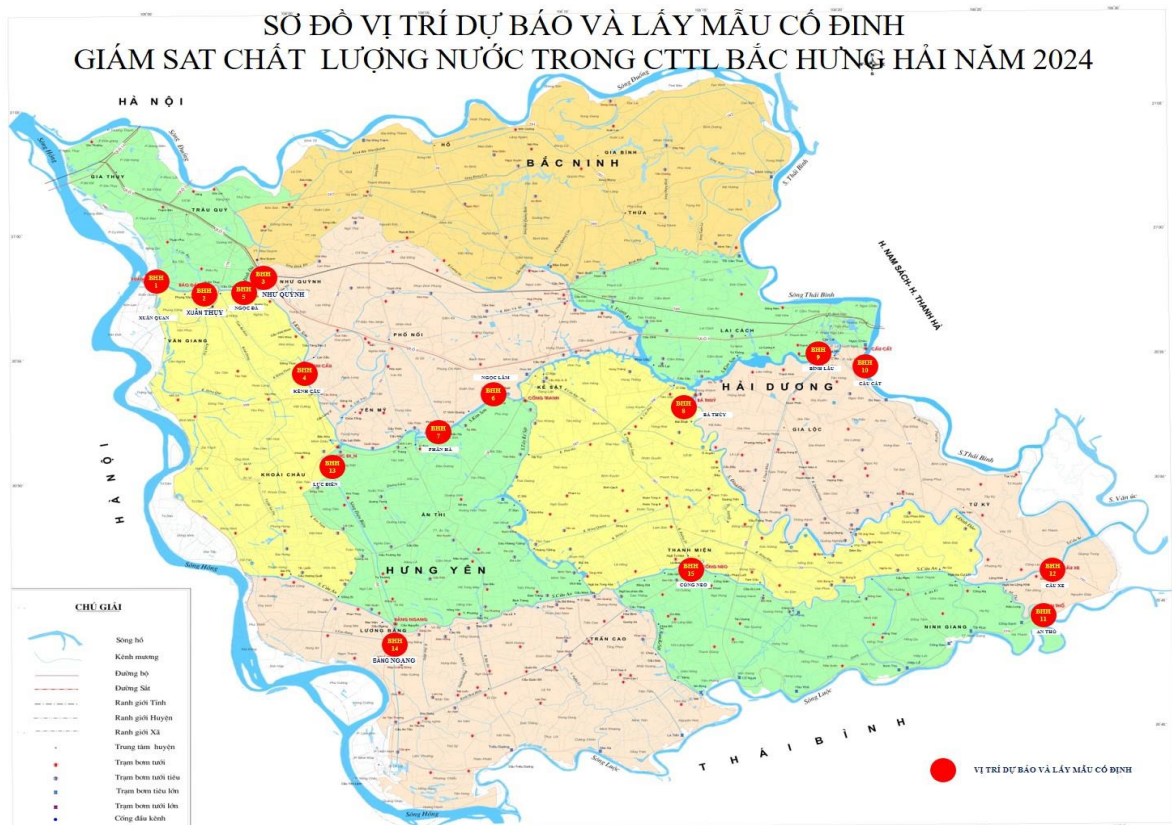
SƠ ĐỒ VỊ TRÍ DỰ BÁO VÀ LẤY MẪU CỐ ĐỊNH
GIÁM SAT CHẤT LƯỢNG NƯỚC TRONG CTTL BẮC HƯNG HẢI NĂM 2024

HÀ NỘI

BẮC NINH

HÀ NỘI

H. NAM SÁCH, H. THANH HÀ

HẢI DƯƠNG

HƯNG YÊN

THÁI BÌNH

GIA THỤY
TRÂU QUỲ
NHƯ QUỲNH
VĂN GIANG
PHỐ NỐI
YÊN MỸ
KHOÁI CHÂU
ÂN THI
LƯƠNG BẰNG
TRẦN CAO
THANH MIỆN
KẺ SẶT
LAI CÁCH
GIA LỘC
TỨ KỲ
NINH GIANG
HỒ
GIA BÌNH
THỨA

BHH 1 XUÂN QUAN
BHH 2 XUÂN THỤY
BHH 3 NHƯ QUỲNH
BHH 4 KÊNH CẦU
BHH 5 NGỌC ĐÀ
BHH 6 NGỌC LÂM
BHH 7 PHAN BÁ
BHH 8 BÁ THỦY
BHH 9 BÌNH LÂU
BHH 10 CẦU CÁT
BHH 11 AN THỔ
BHH 12 CẦU XE
BHH 13 LỰC ĐIỀN
BHH 14 BẰNG NGANG
BHH 15 CỐNG NEO

Sông Đuống
S. Thái Bình
Sông Thái Bình
S.Thái Bình
S. Văn úc
Sông Hồng
Sông Luộc

CHÚ GIẢI
Sông hồ
Kênh mương
Đường bộ
Đường Sắt
Ranh giới Tỉnh
Ranh giới Huyện
Ranh giới Xã
Trung tâm huyện
Trạm bơm tưới
Trạm bơm tưới tiêu
Trạm bơm tiêu lớn
Trạm bơm tưới lớn
Cống đầu kênh

VỊ TRÍ DỰ BÁO VÀ LẤY MẪU CỐ ĐỊNH